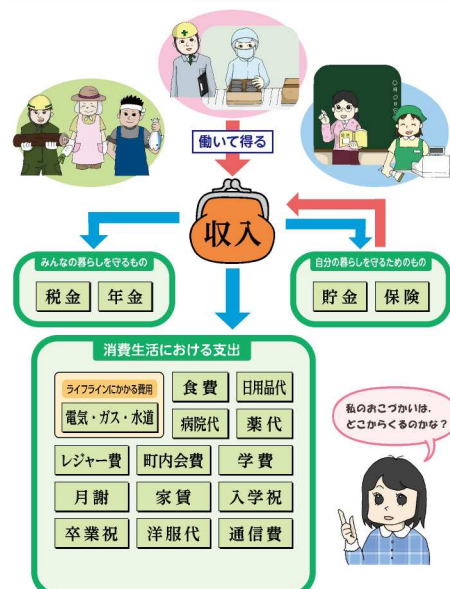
働いて得る

収入

みんなの暮らしを守るもの

税金

年金

自分の暮らしを守るためのもの

貯金

保険

消費生活における支出

ライフラインにかかる費用

電気・ガス・水道

食費

日用品代

病院代

薬代

レジャー費

町内会費

学費

月謝

家賃

入学祝

卒業祝

洋服代

通信費

私のおこづかいは、どこからくるのかな？